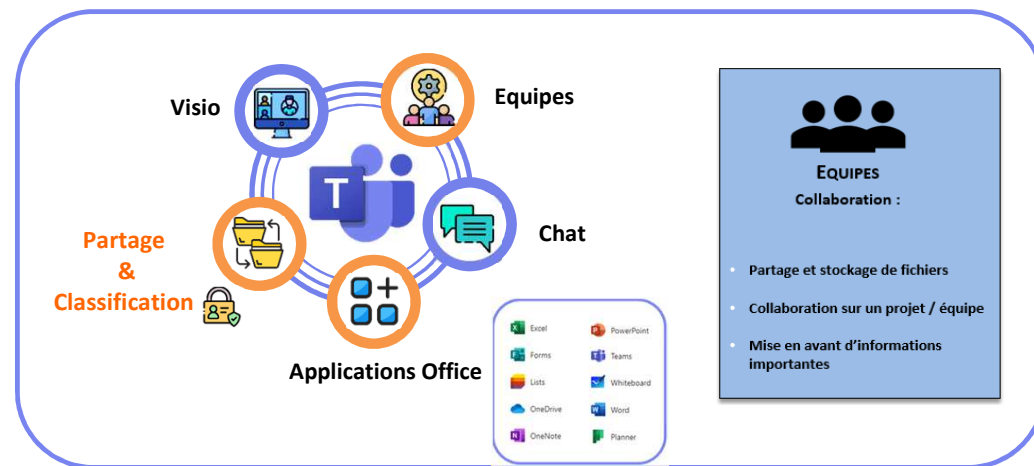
Visio

Equipes

Partage & Classification

Chat

Applications Office

Excel
PowerPoint
Forms
Teams
Lists
Whiteboard
OneDrive
Word
OneNote
Planner

EQUIPES
Collaboration :

- Partage et stockage de fichiers
- Collaboration sur un projet / équipe
- Mise en avant d'informations importantes